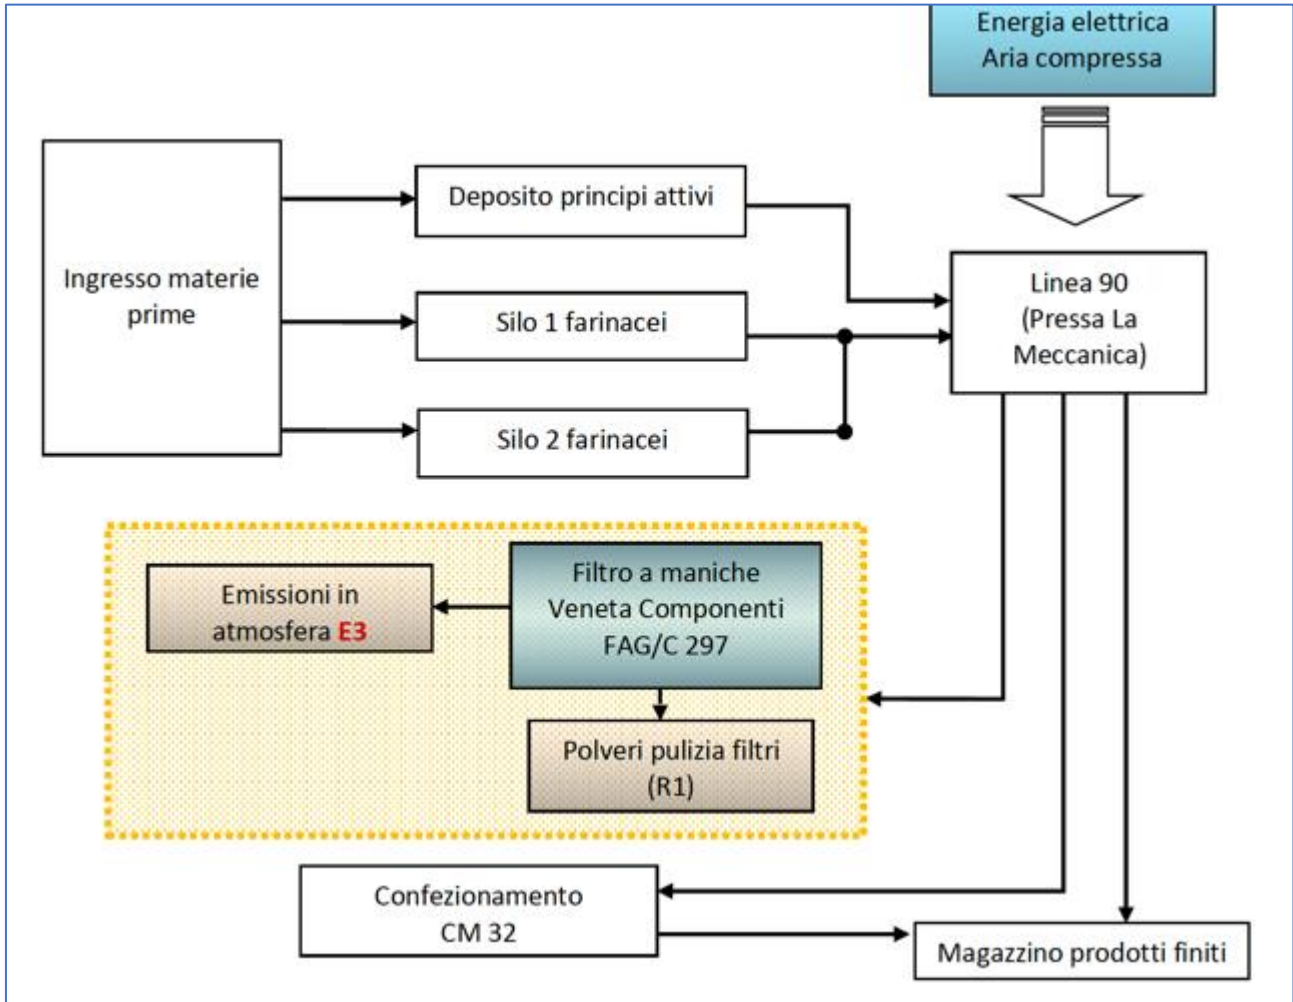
Energia elettrica
Aria compressa

Ingresso materie prime

Deposito principi attivi

Silo 1 farinacei

Silo 2 farinacei

Linea 90
(Pressa La Meccanica)

Emissioni in atmosfera E3

Filtro a maniche
Veneta Componenti
FAG/C 297

Polveri pulizia filtri
(R1)

Confezionamento
CM 32

Magazzino prodotti finiti